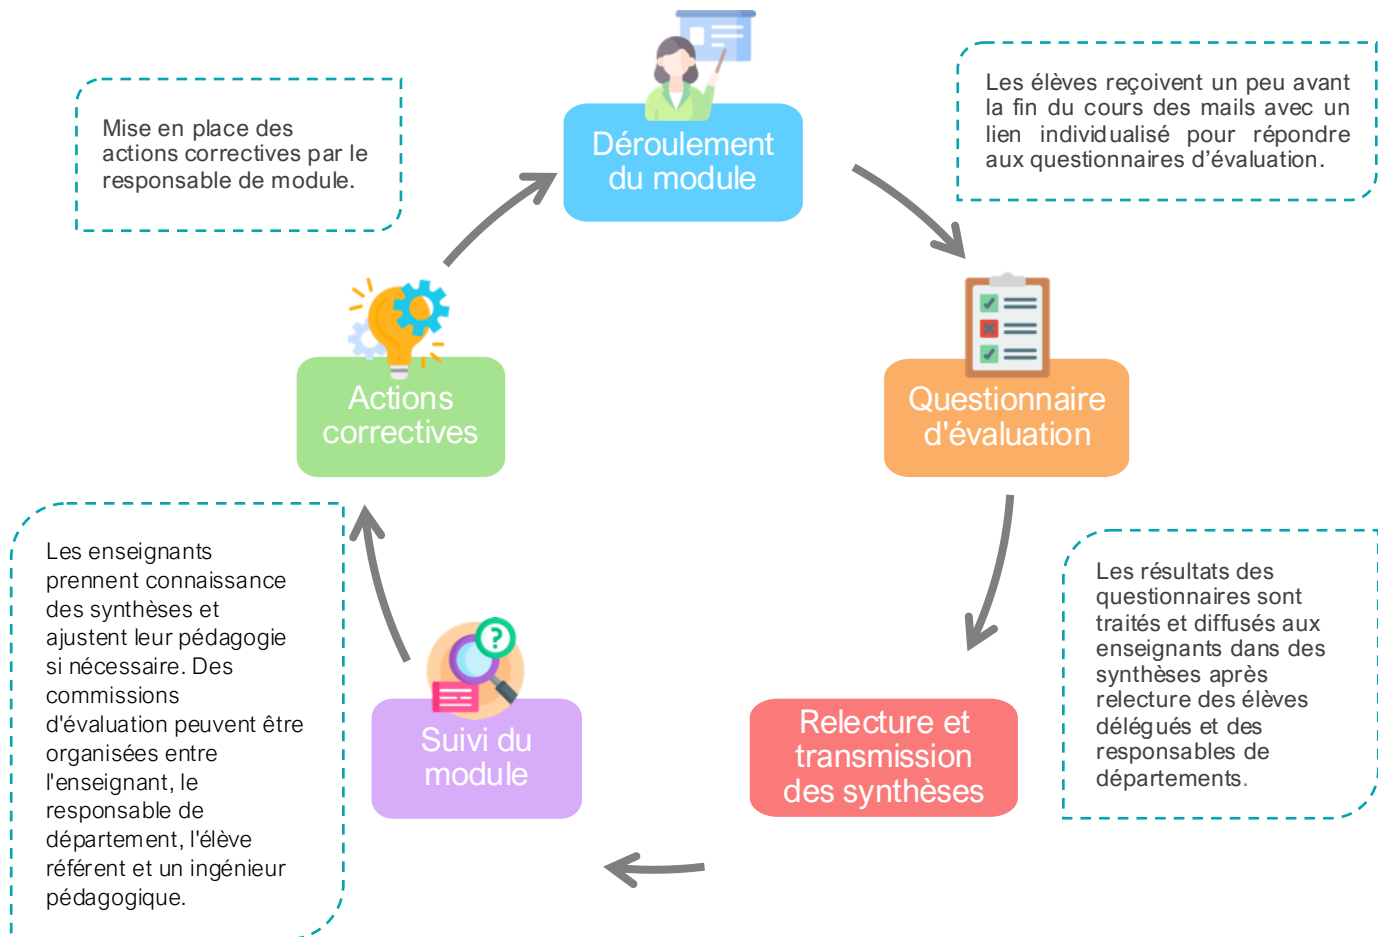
Mise en place des actions correctives par le responsable de module.

Déroulement du module

Les élèves reçoivent un peu avant la fin du cours des mails avec un lien individualisé pour répondre aux questionnaires d'évaluation.

Actions correctives

Questionnaire d'évaluation

Les enseignants prennent connaissance des synthèses et ajustent leur pédagogie si nécessaire. Des commissions d'évaluation peuvent être organisées entre l'enseignant, le responsable de département, l'élève référent et un ingénieur pédagogique.

Les résultats des questionnaires sont traités et diffusés aux enseignants dans des synthèses après relecture des élèves délégués et des responsables de départements.

Suivi du module

Relecture et transmission des synthèses